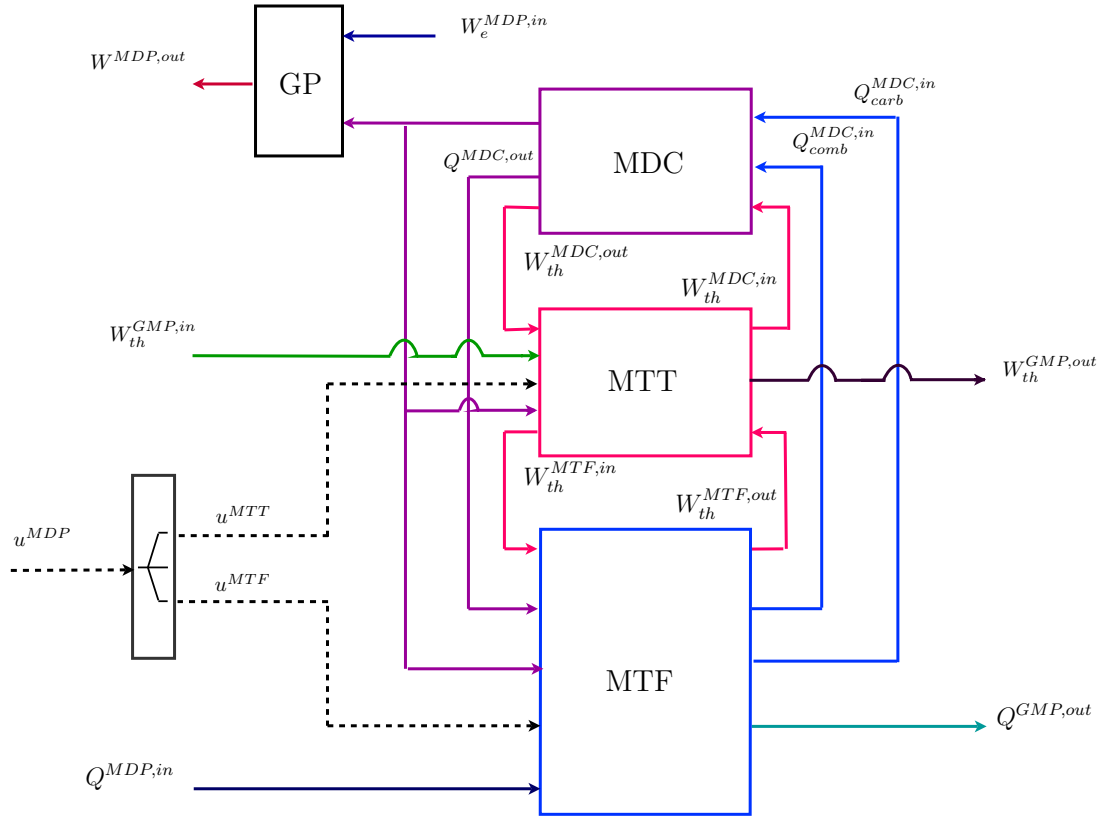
$W_e^{MDP,in}$

$W^{MDP,out}$

GP

$Q_{carb}^{MDC,in}$

$Q_{comb}^{MDC,in}$

$Q^{MDC,out}$

MDC

$W_{th}^{MDC,out}$

$W_{th}^{MDC,in}$

$W_{th}^{GMP,in}$

MTT

$W_{th}^{GMP,out}$

$W_{th}^{MTF,in}$

$W_{th}^{MTF,out}$

$u^{MTT}$

$u^{MDP}$

$u^{MTF}$

MTF

$Q^{GMP,out}$

$Q^{MDP,in}$